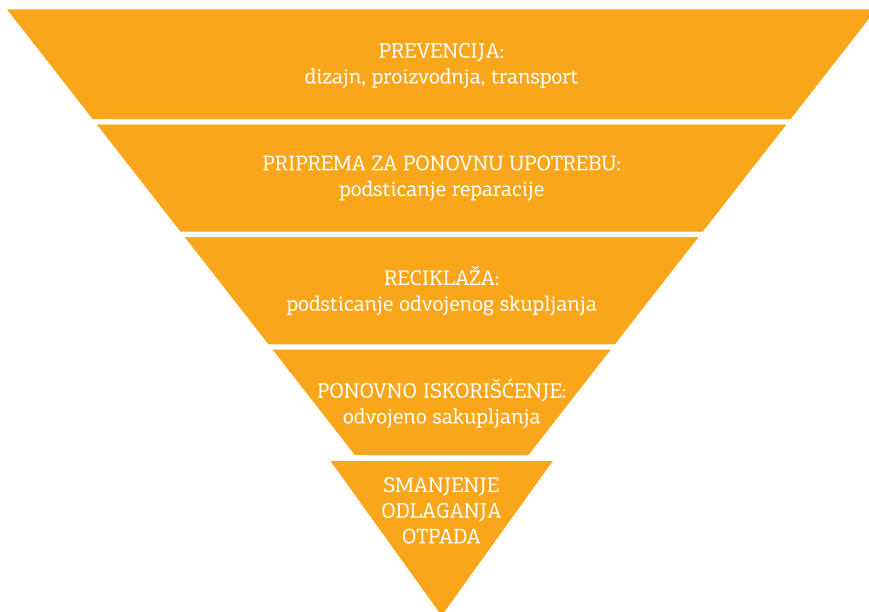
PREVENCIJA:
dizajn, proizvodnja, transport

PRIPREMA ZA PONOVNU UPOTREBU:
podsticanje reparacije

RECIKLAŽA:
podsticanje odvojenog skupljanja

PONOVNO ISKORIŠĆENJE:
odvojeno sakupljanja

SMANJENJE
ODLAGANJA
OTPADA